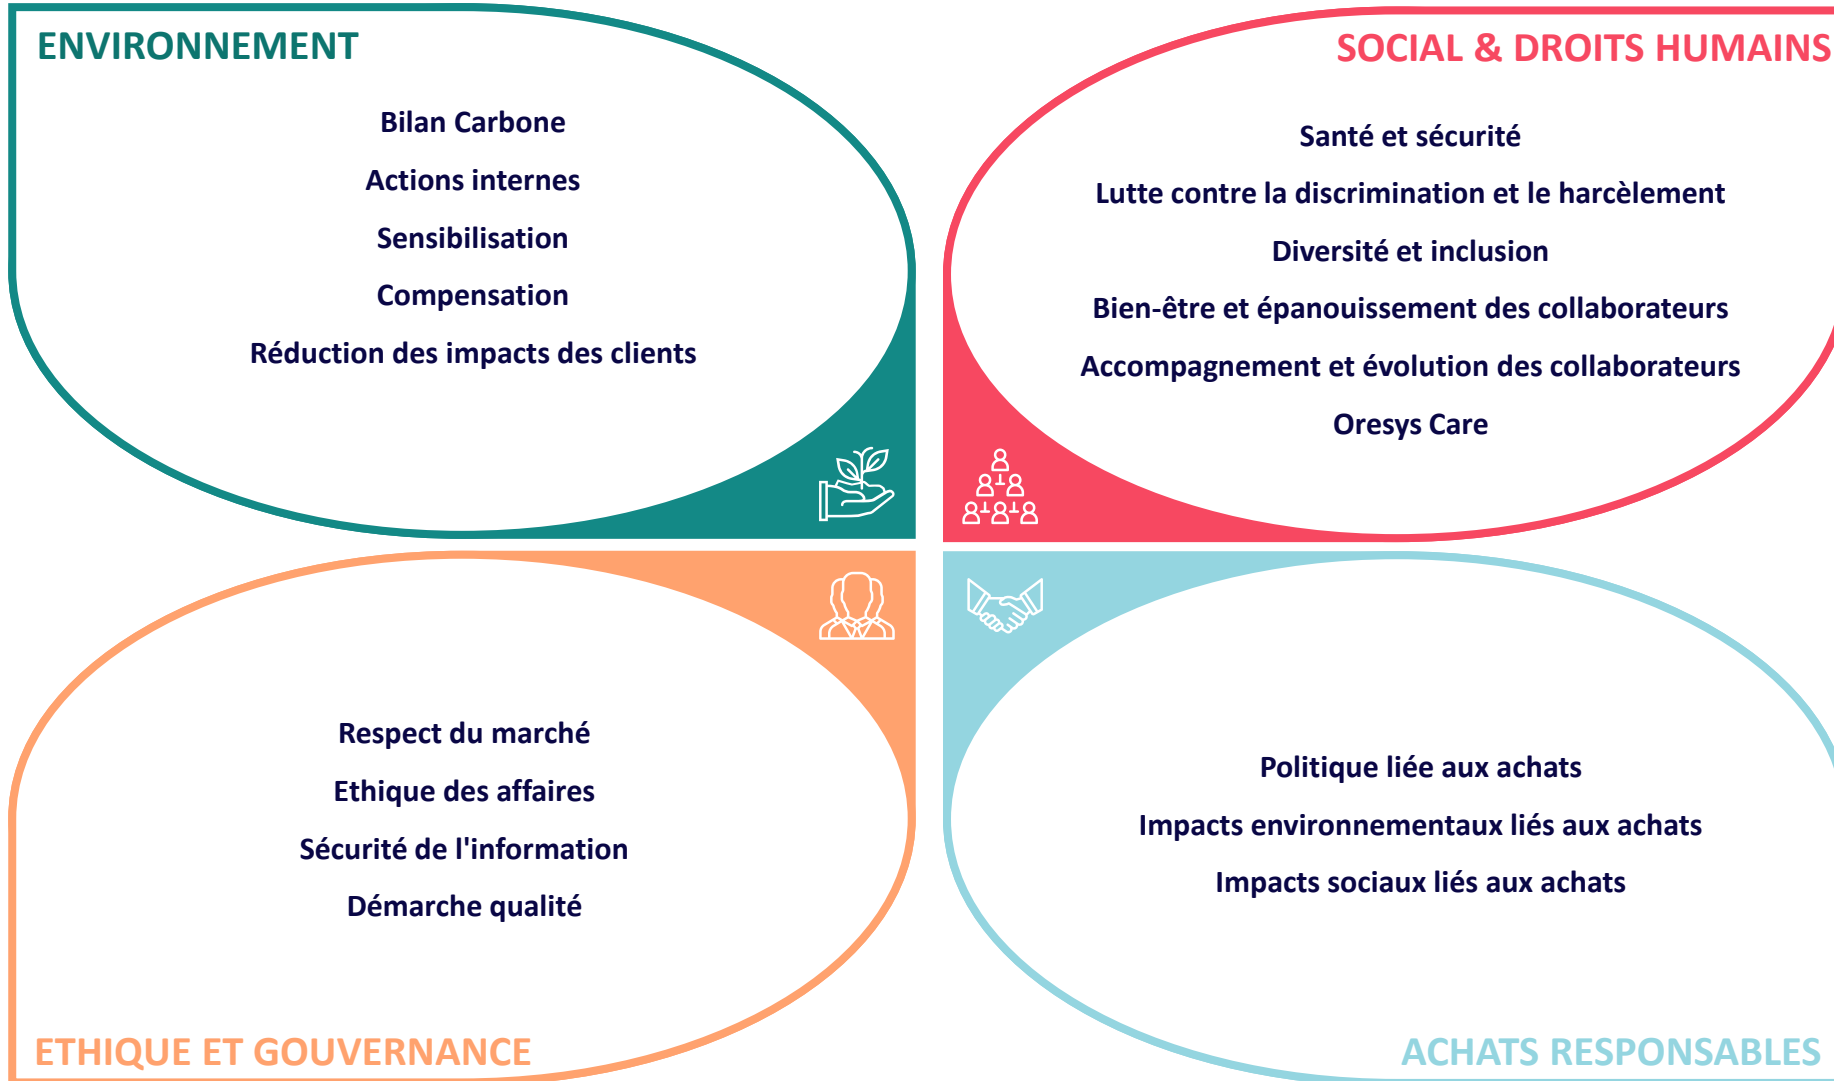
ENVIRONNEMENT

Bilan Carbone

Actions internes

Sensibilisation

Compensation

Réduction des impacts des clients

SOCIAL & DROITS HUMAINS

Santé et sécurité

Lutte contre la discrimination et le harcèlement

Diversité et inclusion

Bien-être et épanouissement des collaborateurs

Accompagnement et évolution des collaborateurs

Oresys Care

Respect du marché

Ethique des affaires

Sécurité de l'information

Démarche qualité

ETHIQUE ET GOUVERNANCE

Politique liée aux achats

Impacts environnementaux liés aux achats

Impacts sociaux liés aux achats

ACHATS RESPONSABLES